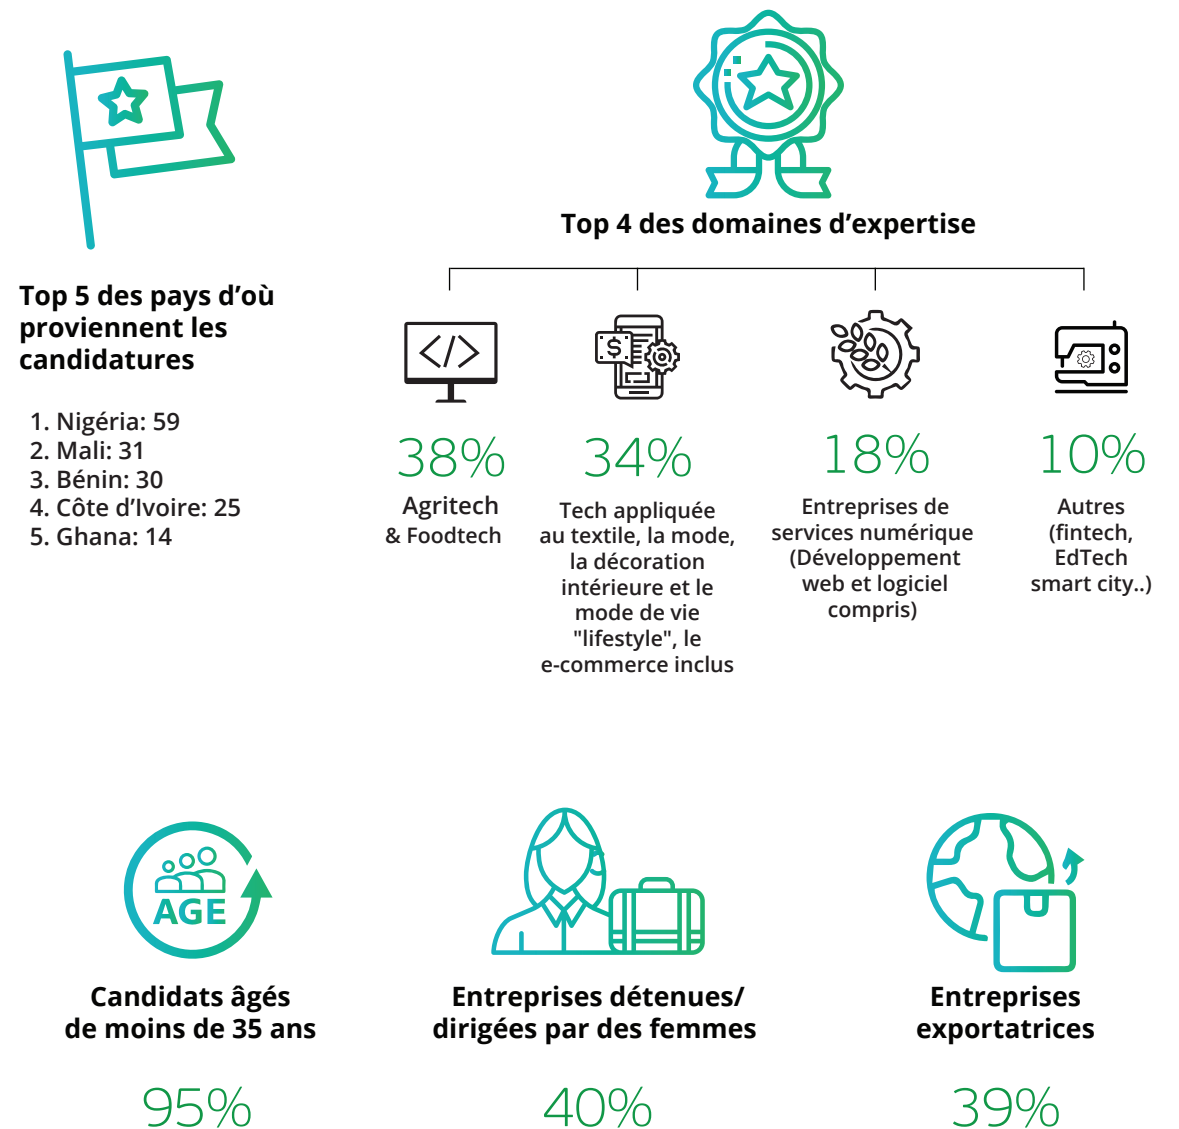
Top 5 des pays d’où proviennent les candidatures

1. Nigéria: 59
2. Mali: 31
3. Bénin: 30
4. Côte d’Ivoire: 25
5. Ghana: 14

Top 4 des domaines d’expertise

38%
Agritech & Foodtech

34%
Tech appliquée au textile, la mode, la décoration intérieure et le mode de vie "lifestyle", le e-commerce inclus

18%
Entreprises de services numérique (Développement web et logiciel compris)

10%
Autres (fintech, EdTech smart city..)

AGE

Candidats âgés de moins de 35 ans

95%

Entreprises détenues/ dirigées par des femmes

40%

Entreprises exportatrices

39%